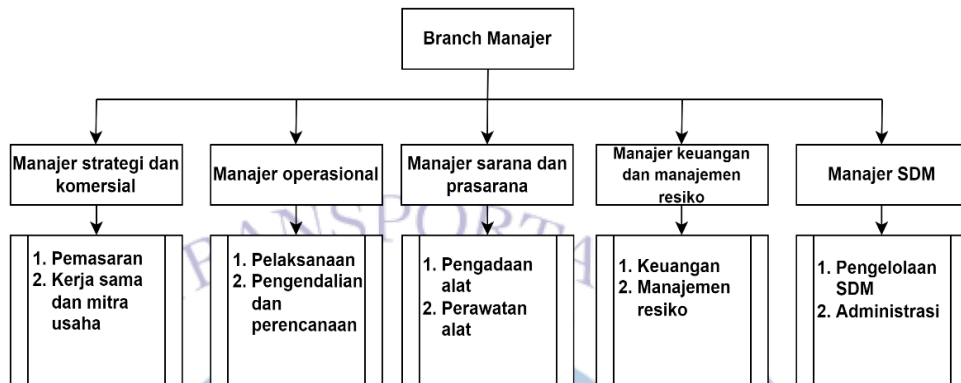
Branch Manajer

Manajer strategi dan komersial

1. Pemasaran
2. Kerja sama dan mitra usaha

Manajer operasional

1. Pelaksanaan
2. Pengendalian dan perencanaan

Manajer sarana dan prasarana

1. Pengadaan alat
2. Perawatan alat

Manajer keuangan dan manajemen resiko

1. Keuangan
2. Manajemen resiko

Manajer SDM

1. Pengelolaan SDM
2. Administrasi

TRANSPORTA